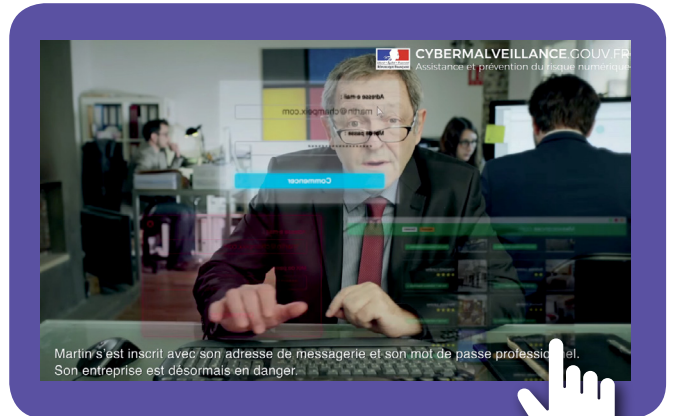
CYBERMALVEILLANCE.GOUV.FR
Assistance et prévention du risque numérique

Adresse e-mail
martin@champeix.com

Commencer

Martin s'est inscrit avec son adresse de messagerie et son mot de passe professionnel.
Son entreprise est désormais en danger.